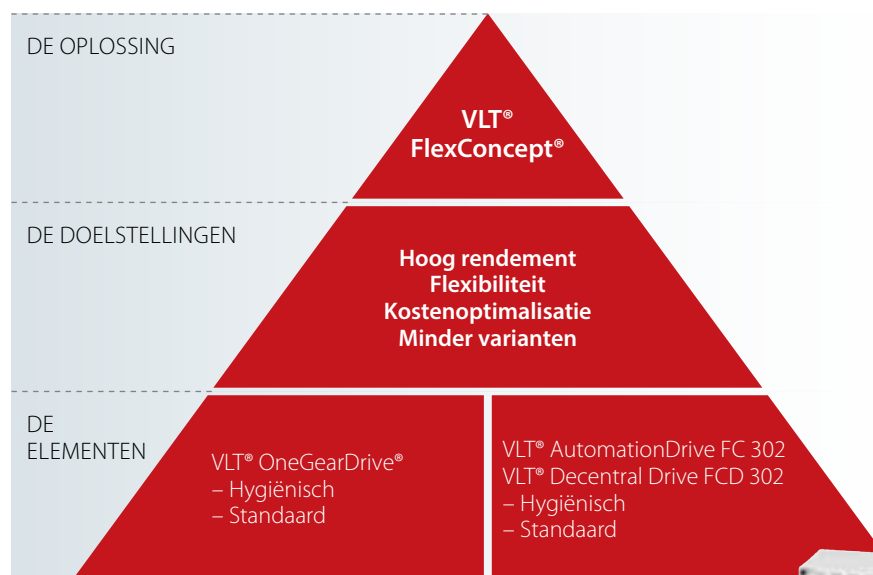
DE OPLOSSING

VLT®
FlexConcept®

DE DOELSTELLINGEN

Hoog rendement
Flexibiliteit
Kostenoptimalisatie
Minder varianten

DE
ELEMENTEN

VLT® OneGearDrive®
– Hygiënisch
– Standaard

VLT® AutomationDrive FC 302
VLT® Decentral Drive FCD 302
– Hygiënisch
– Standaard